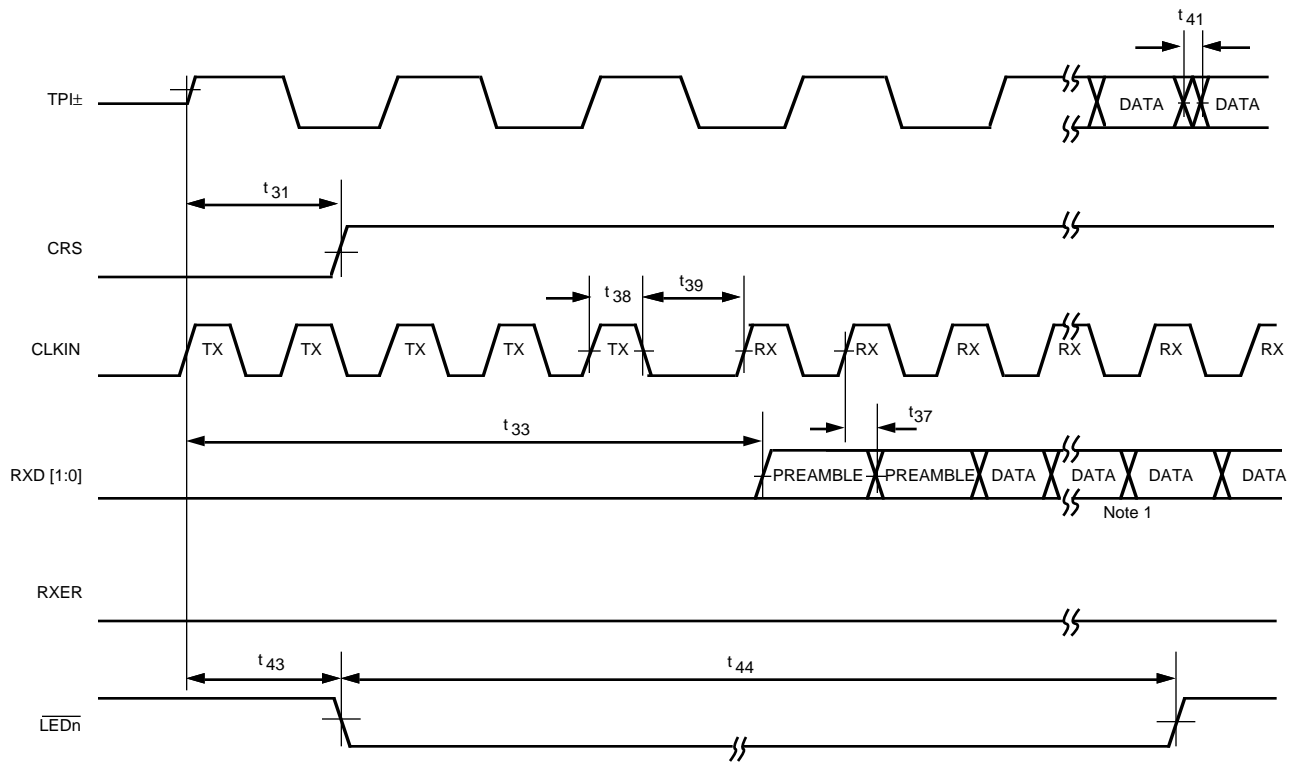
$t_{41}$

TPI±

DATA

DATA

$t_{31}$

CRS

$t_{38}$

$t_{39}$

CLKIN

TX TX TX TX TX RX RX RX RX RX RX

$t_{33}$

$t_{37}$

RXD [1:0]

PREAMBLE PREAMBLE DATA DATA DATA DATA

Note 1

RXER

$t_{43}$

$t_{44}$

$\overline{LEDn}$